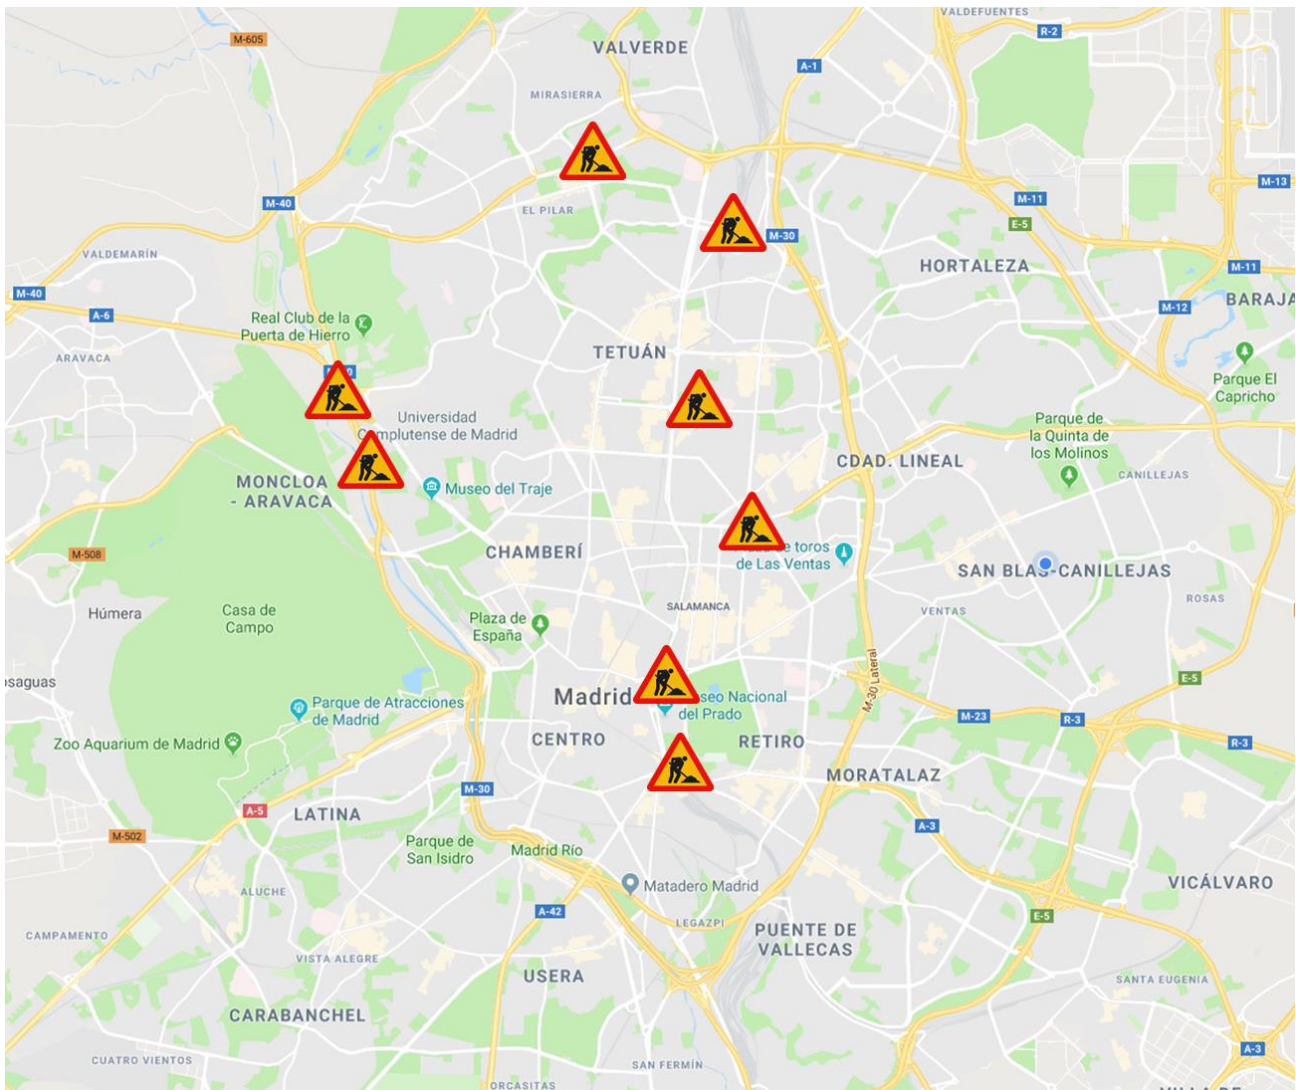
VALDEFUENTES
M-605
VALVERDE
R-2
A-1
MIRASIERRA
M-13
M-11
EL PILAR
M-40
M-30
E-5
VALDEMARÍN
HORTALEZA
M-11
M-40
A-6
M-12
BARAJA
Real Club de la Puerta de Hierro
ARAVACA
TETUÁN
Parque El Capricho
Universidad Complutense de Madrid
Parque de la Quinta de los Molinos
CDAD. LINEAL
CANILLEJAS
MONCLOA - ARAVACA
Museo del Traje
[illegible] toros de Las Ventas
M-508
CHAMBERÍ
SAN BLAS-CANILLEJAS
SALAMANCA
VENTAS
ROSAS
Húmera
Casa de Campo
Plaza de España
saguas
M-30 Lateral
E-5
Madrid
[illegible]seo Nacional del Prado
Parque de Atracciones de Madrid
M-23
R-3
R-3
Zoo Aquarium de Madrid
CENTRO
RETIRO
MORATALAZ
A-5
LATINA
M-30
A-3
M-502
Parque de San Isidro
Madrid Río
ALUCHE
Matadero Madrid
VICÁLVARO
A-42
E-5
LEGAZPI
CAMPAMENTO
PUENTE DE VALLECAS
VISTA ALEGRE
USERA
SANTA EUGENIA
CARABANCHEL
CUATRO VIENTOS
SAN FERMÍN
A-3
ORCASITAS